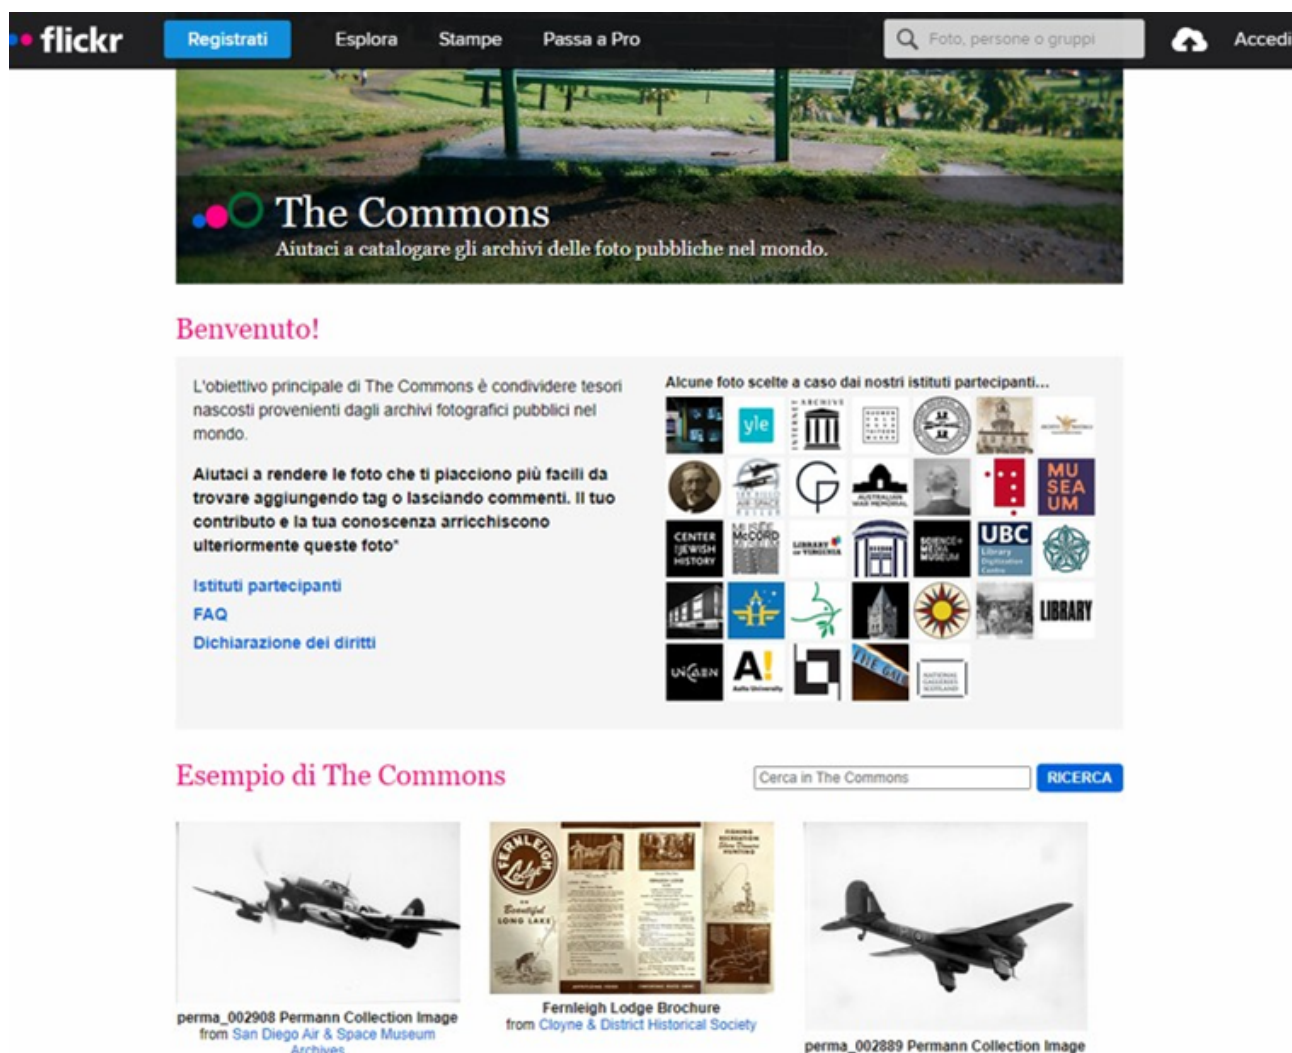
flickr Registrati Esplora Stampe Passa a Pro Foto, persone o gruppi Accedi

The Commons
Aiutaci a catalogare gli archivi delle foto pubbliche nel mondo.

Benvenuto!

L'obiettivo principale di The Commons è condividere tesori nascosti provenienti dagli archivi fotografici pubblici nel mondo.

Aiutaci a rendere le foto che ti piacciono più facili da trovare aggiungendo tag o lasciando commenti. Il tuo contributo e la tua conoscenza arricchiscono ulteriormente queste foto"

Istituti partecipanti
FAQ
Dichiarazione dei diritti

Alcune foto scelte a caso dai nostri istituti partecipanti...

yle
ARCHIVES
MU SEA UM
CENTER JEWISH HISTORY
McCORD
UBC
LIBRARY
A!

Esempio di The Commons

Cerca in The Commons RICERCA

perma_002908 Permann Collection Image from San Diego Air & Space Museum Archives

Fernleigh Lodge Brochure from Cloyne & District Historical Society

perma_002889 Permann Collection Image